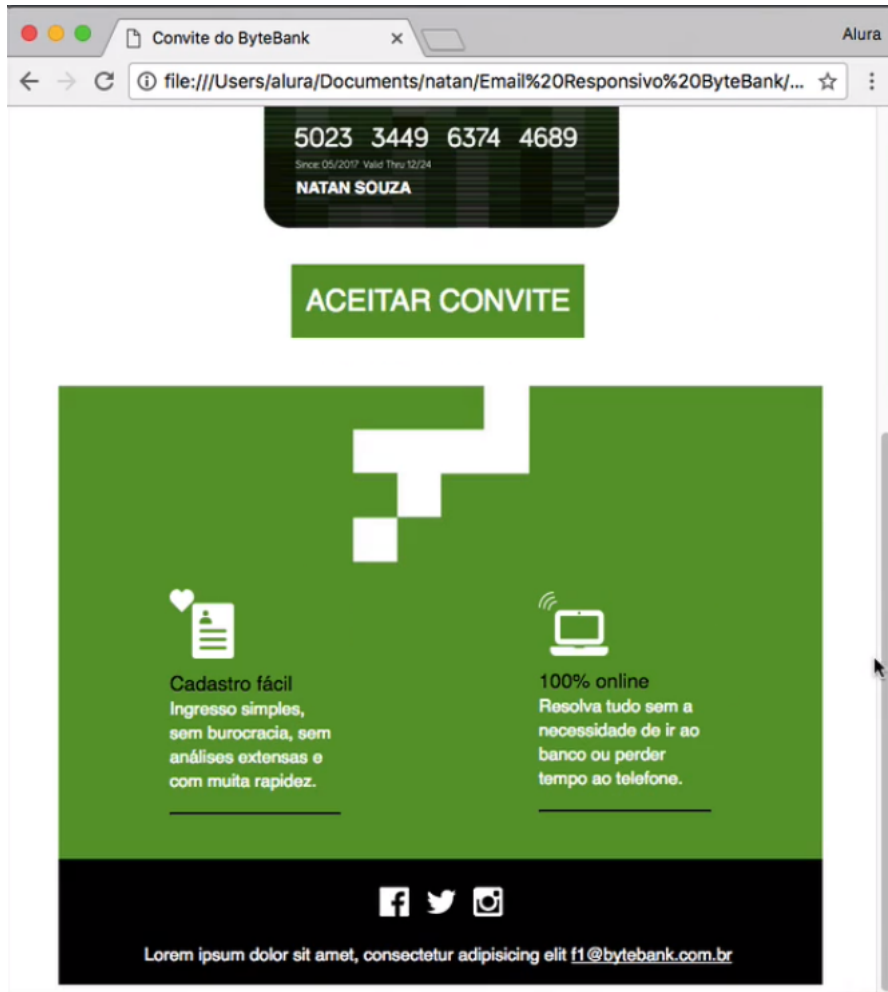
Convite do ByteBank ×

Alura

file:///Users/alura/Documents/natan/Email%20Responsivo%20ByteBank/...

5023 3449 6374 4689

Since 05/2017 Valid Thru 12/24

NATAN SOUZA

ACEITAR CONVITE

Cadastro fácil

Ingresso simples, sem burocracia, sem análises extensas e com muita rapidez.

100% online

Resolva tudo sem a necessidade de ir ao banco ou perder tempo ao telefone.

Lorem ipsum dolor sit amet, consectetur adipisicing elit f1@bytebank.com.br